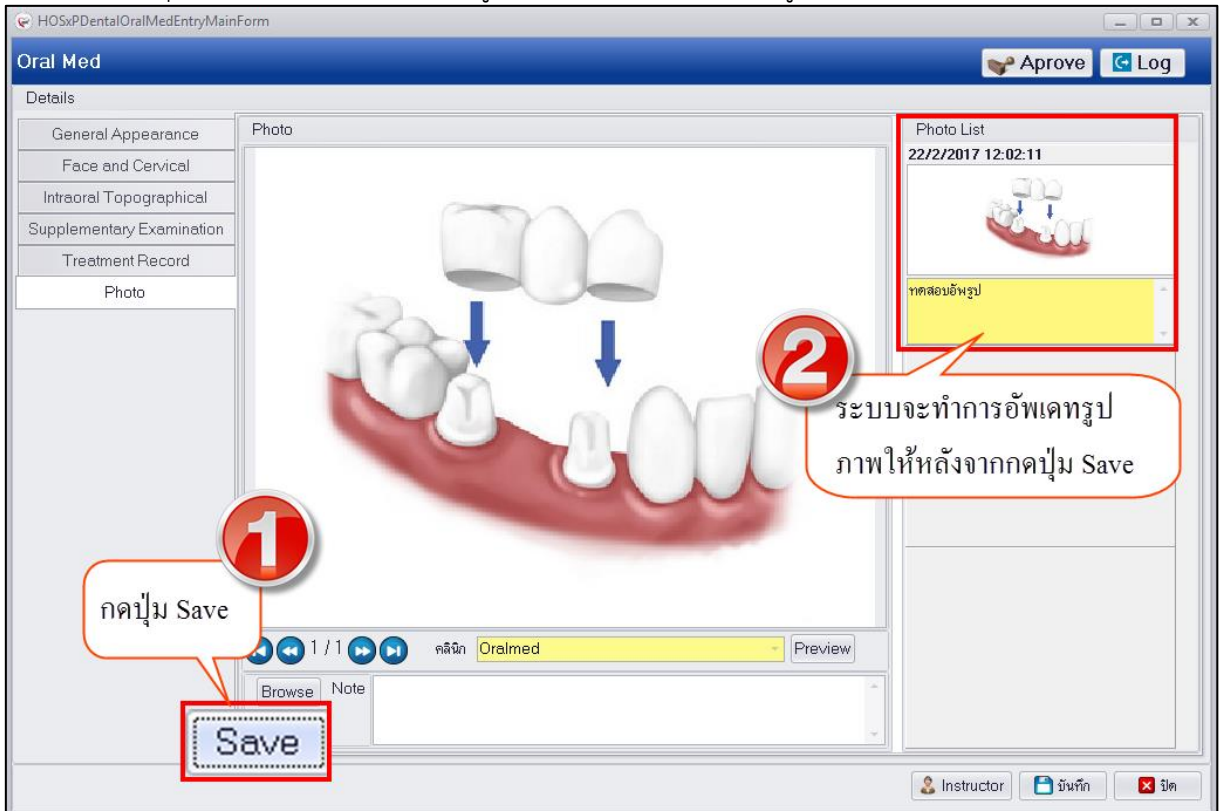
HOSxPDentalOralMedEntryMainForm

Oral Med

Aprove

Log

Details

General Appearance

Face and Cervical

Intraoral Topographical

Supplementary Examination

Treatment Record

Photo

Photo

Photo List

22/2/2017 12:02:11

ทดสอบอัพรูป

2

ระบบจะทำการอัพเดทรูปภาพให้หลังจากกดปุ่ม Save

1

กดปุ่ม Save

1 / 1

คลินิก Oralmed

Preview

Browse

Note

Save

Instructor

บันทึก

ปิด